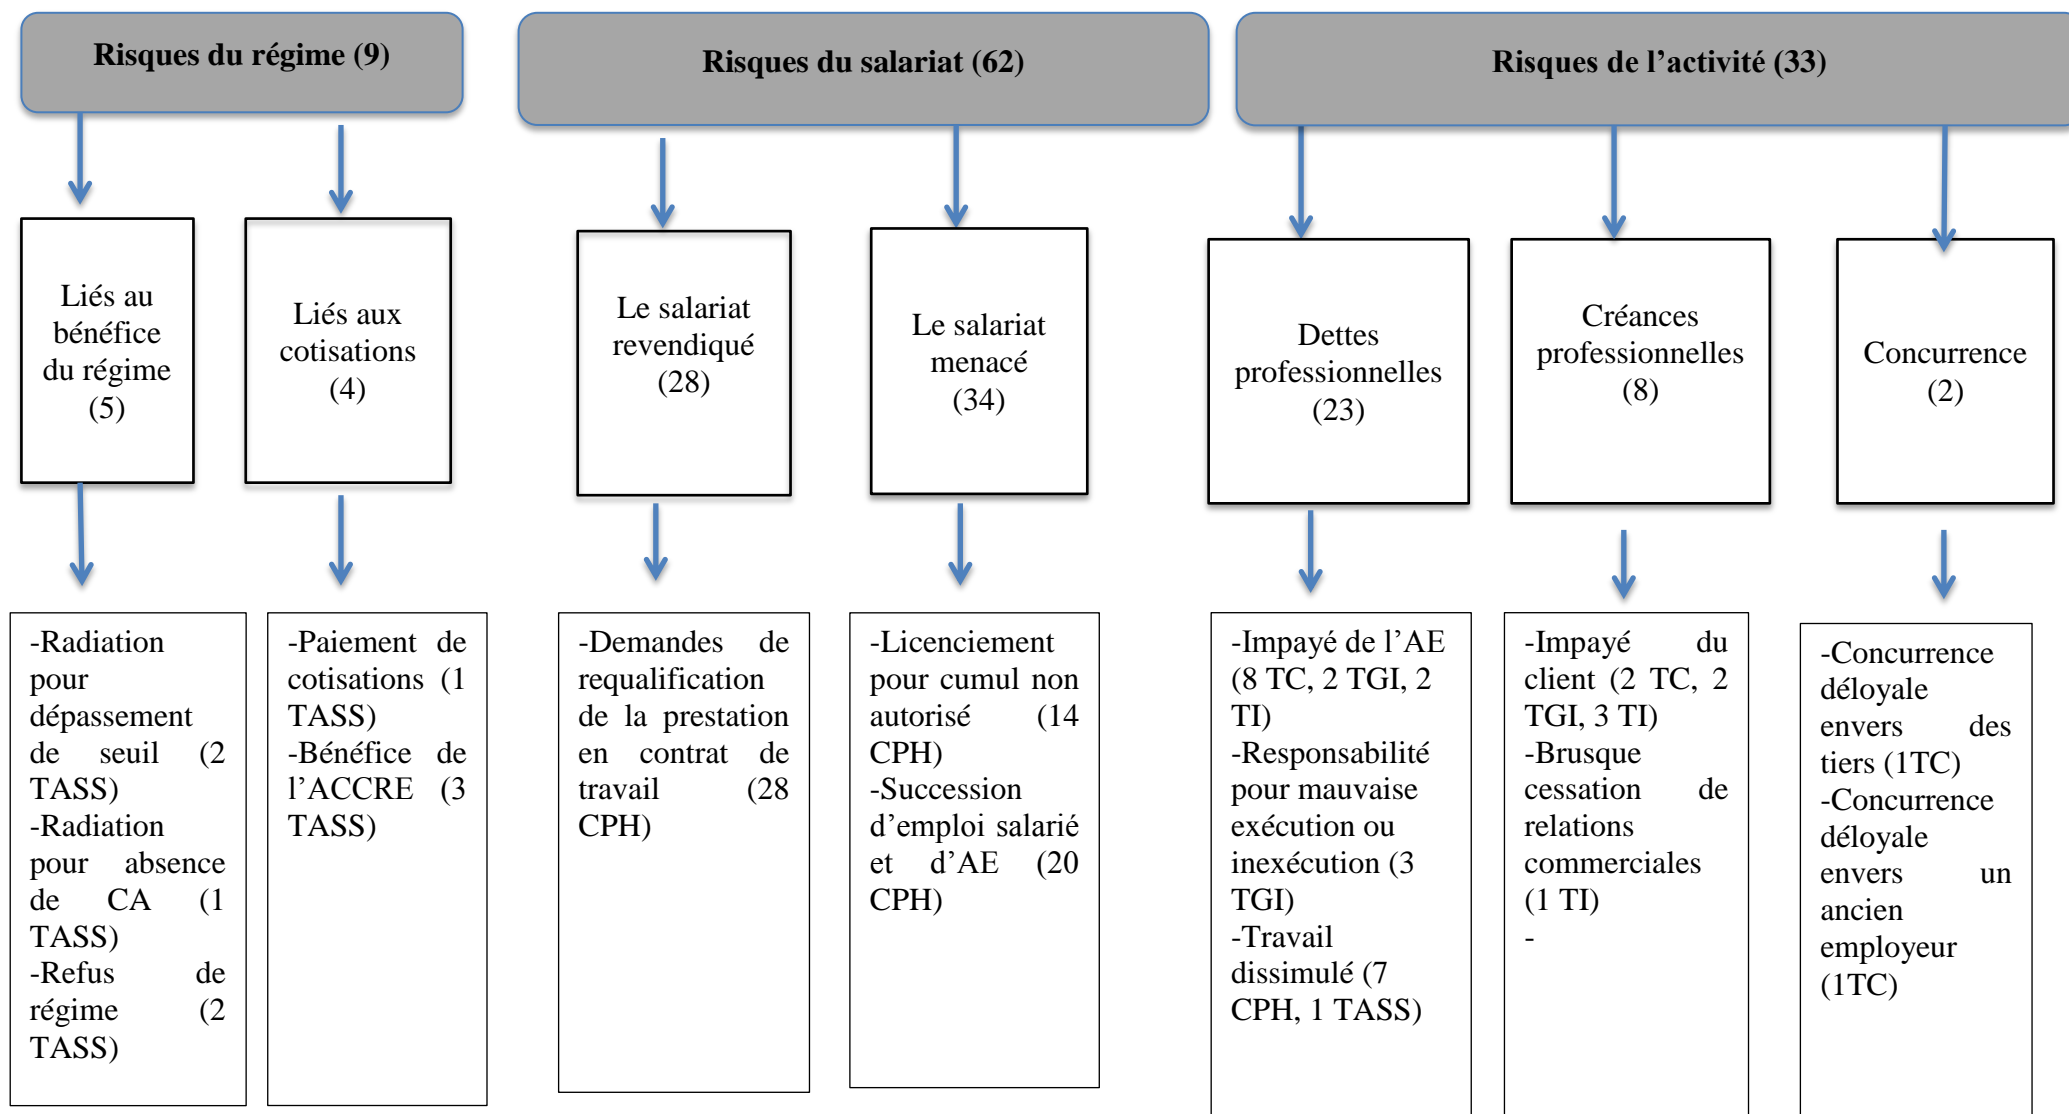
Risques du régime (9)

Risques du salariat (62)

Risques de l'activité (33)

Liés au bénéfice du régime (5)

Liés aux cotisations (4)

Le salariat revendiqué (28)

Le salariat menacé (34)

Dettes professionnelles (23)

Créances professionnelles (8)

Concurrence (2)

-Radiation pour dépassement de seuil (2 TASS)
-Radiation pour absence de CA (1 TASS)
-Refus de régime (2 TASS)

-Paiement de cotisations (1 TASS)
-Bénéfice de l'ACCRE (3 TASS)

-Demandes de requalification de la prestation en contrat de travail (28 CPH)

-Licenciement pour cumul non autorisé (14 CPH)
-Succession d'emploi salarié et d'AE (20 CPH)

-Impayé de l'AE (8 TC, 2 TGI, 2 TI)
-Responsabilité pour mauvaise exécution ou inexécution (3 TGI)
-Travail dissimulé (7 CPH, 1 TASS)

-Impayé du client (2 TC, 2 TGI, 3 TI)
-Brusque cessation de relations commerciales (1 TI)
-

-Concurrence déloyale envers des tiers (1TC)
-Concurrence déloyale envers un ancien employeur (1TC)